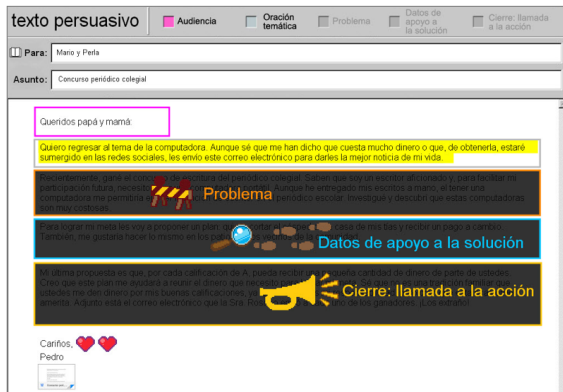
texto persuasivo

Audiencia

Oración temática

Problema

Datos de apoyo a la solución

Cierre: llamada a la acción

Para: Mario y Perla

Asunto: Concurso periódico colegial

Queridos papá y mamá:

Quiero regresar al tema de la computadora. Aunque sé que me han dicho que cuesta mucho dinero o que, de obtenerla, estaré sumergido en las redes sociales, les envío este correo electrónico para darles la mejor noticia de mi vida.

Recientemente, gané el concurso de escritura del periódico colegial. Saben que soy un escritor aficionado y, para facilitar mi participación futura, necesito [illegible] Aunque he entregado mis escritos a mano, el tener una computadora me permitiría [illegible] periódico escolar. Investigué y descubrí que estas computadoras son muy costosas.

Problema

Para lograr mi meta les voy a proponer un plan: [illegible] casa de mis tías y recibir un pago a cambio. También, me gustaría hacer lo mismo en los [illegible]

Datos de apoyo a la solución

Mi última propuesta es que, por cada calificación de A, pueda recibir una pequeña cantidad de dinero de parte de ustedes. Creo que este plan me ayudaría a reunir el dinero que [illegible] ustedes me den dinero por mis buenas calificaciones, ya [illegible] amenita. Adjunto está el correo electrónico que la Sra. R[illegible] de los ganadores. ¡Lo logré!

Cierre: llamada a la acción

Cariños,
Pedro